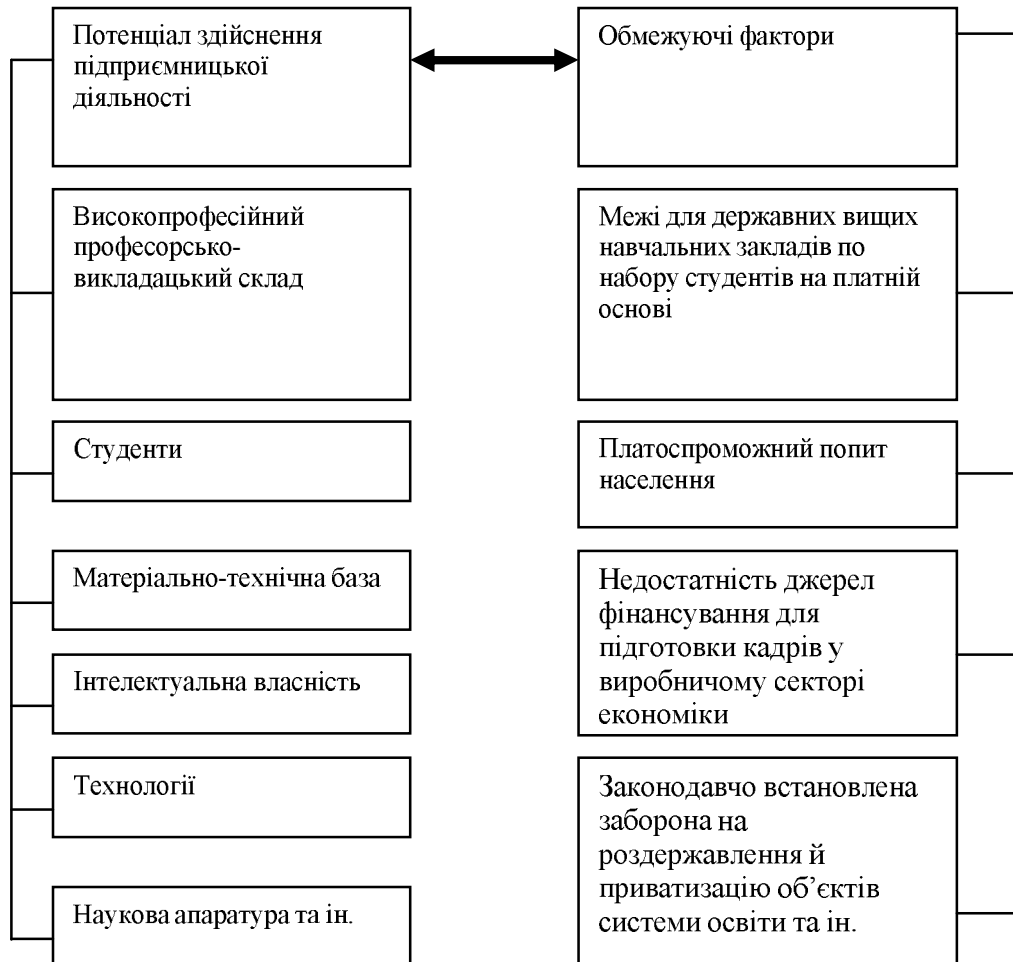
Потенціал здійснення підприємницької діяльності

Обмежуючі фактори

Високопрофесійний професорсько-викладацький склад

Межі для державних вищих навчальних закладів по набору студентів на платній основі

Студенти

Платоспроможний попит населення

Матеріально-технічна база

Недостатність джерел фінансування для підготовки кадрів у виробничому секторі економіки

Інтелектуальна власність

Технології

Законодавчо встановлена заборона на роздержавлення й приватизацію об'єктів системи освіти та ін.

Наукова апаратура та ін.